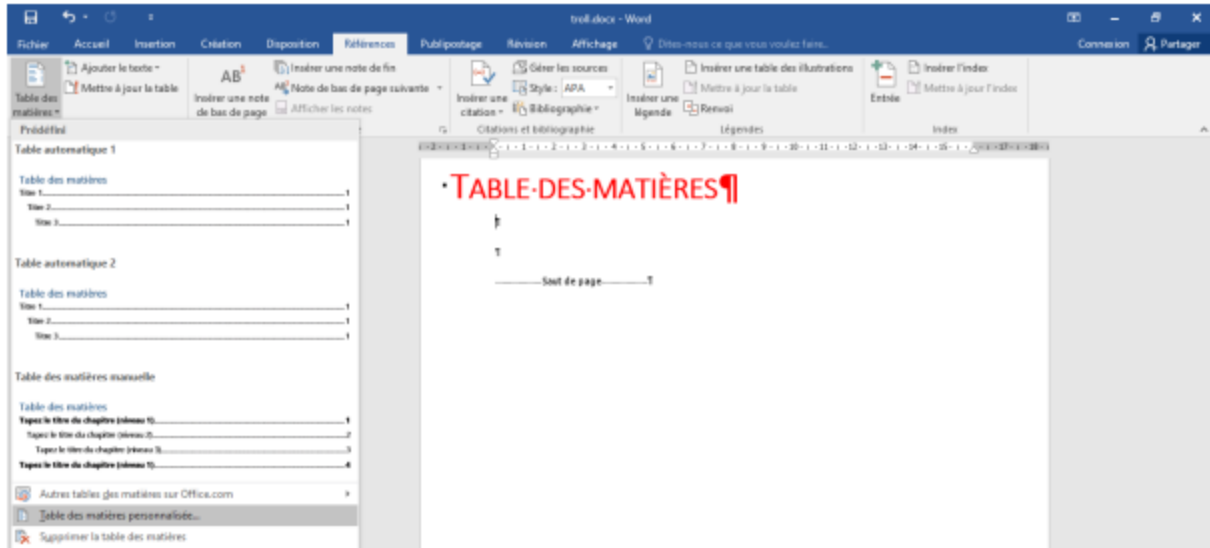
troll.docx - Word

Fichier Accueil Insertion Création Disposition Références Publipostage Révision Affichage Dites-nous ce que vous voulez faire... Connexion Partager

Table des matières
Ajouter le texte
Mettre à jour la table
Insérer une note de bas de page
Insérer une note de fin
Note de bas de page suivante
Afficher les notes
Insérer une citation
Gérer les sources
Style : APA
Bibliographie
Citations et bibliographie
Insérer une légende
Insérer une table des illustrations
Mettre à jour la table
Renvoi
Légendes
Entrée
Insérer l'index
Mettre à jour l'index
Index

Prédéfini

Table automatique 1

Table des matières
Titre 1.....1
Titre 2.....1
Titre 3.....1

Table automatique 2

Table des matières
Titre 1.....1
Titre 2.....1
Titre 3.....1

Table des matières manuelle

Table des matières
Tapez le titre du chapitre (niveau 1).....1
Tapez le titre du chapitre (niveau 2).....2
Tapez le titre du chapitre (niveau 3).....3
Tapez le titre du chapitre (niveau 1).....4

Autres tables des matières sur Office.com
Table des matières personnalisée...
Supprimer la table des matières

·TABLE·DES·MATIÈRES¶

¶

¶

Saut de page ¶